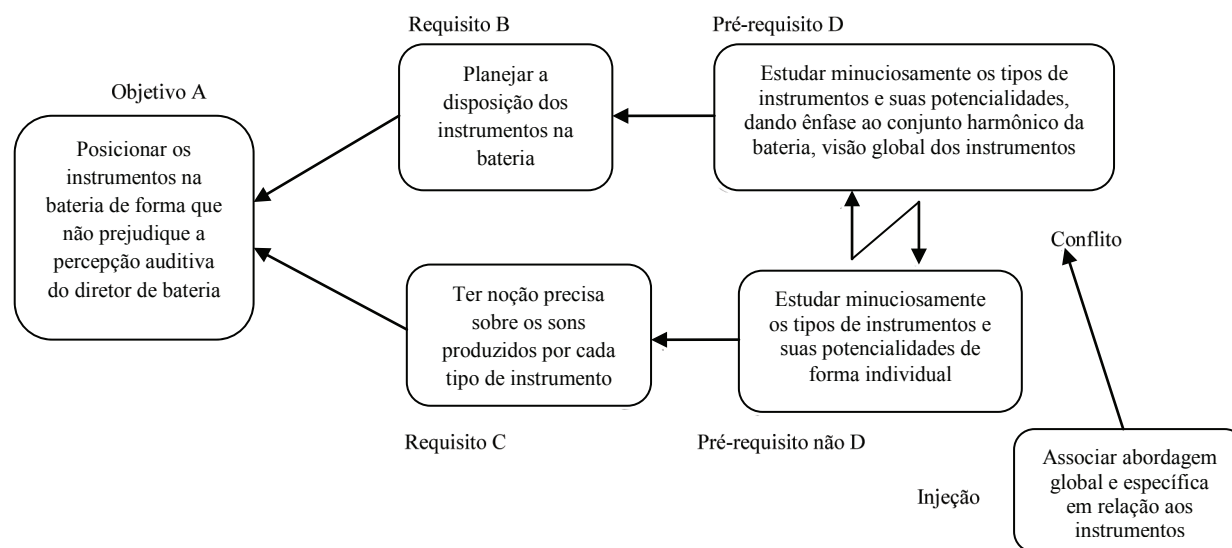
Objetivo A

Posicionar os instrumentos na bateria de forma que não prejudique a percepção auditiva do diretor de bateria

Requisito B

Planejar a disposição dos instrumentos na bateria

Pré-requisito D

Estudar minuciosamente os tipos de instrumentos e suas potencialidades, dando ênfase ao conjunto harmônico da bateria, visão global dos instrumentos

Conflito

Ter noção precisa sobre os sons produzidos por cada tipo de instrumento

Estudar minuciosamente os tipos de instrumentos e suas potencialidades de forma individual

Requisito C

Pré-requisito não D

Injeção

Associar abordagem global e específica em relação aos instrumentos